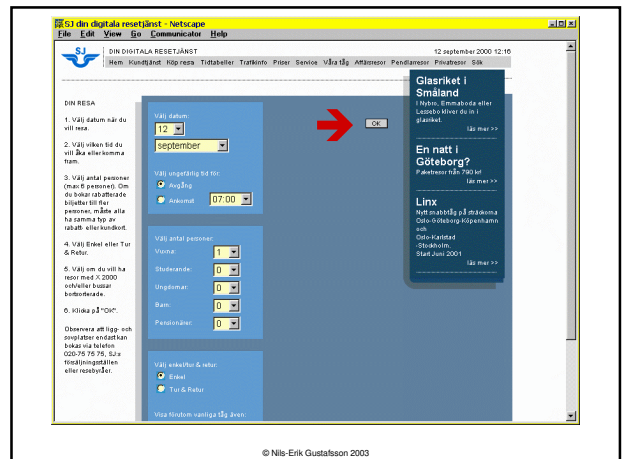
SJ din digitala resetjänst - Netscape
File Edit View Go Communicator Help

SJ

DIN DIGITALA RESETJÄNST
12 september 2000 12:16

Hem Kundtjänst Köp resa Tidtabeller Trafikinfo Priser Service Våra tåg Affärsresor Pendlarresor Privatresor Sök

DIN RESA

1. Välj datum när du vill resa.

2. Välj vilken tid du vill åka eller komma fram.

3. Välj antal personer (max 6 personer). Om du bokar rabatterade biljetter till fler personer, måste alla ha samma typ av rabatt- eller kundkort.

4. Välj Enkel eller Tur & Retur.

5. Välj om du vill ha resor med X 2000 och/eller bussar bortsorterade.

6. Klicka på "OK".

Observera att ligg- och sovplatser endast kan bokas via telefon 020-75 75 75, SJ:s försäljningsställen eller resebyråer.

Välj datum:
12
september

Välj ungefärlig tid för:
Avgång
Ankomst
07:00

OK

Välj antal personer:
Vuxna: 1
Studerande: 0
Ungdomar: 0
Barn: 0
Pensionärer: 0

Välj enkel/tur & retur:
Enkel
Tur & Retur

Visa förutom vanliga tåg även:

Glasriket i Småland
I Nybro, Emmaboda eller Lessebo kliver du in i glasriket.
läs mer >>

En natt i Göteborg?
Paketresor från 790 kr!
läs mer >>

Linx
Nytt snabbtåg på sträckorna Oslo-Göteborg-Köpenhamn och Oslo-Karlstad -Stockholm. Start juni 2001
läs mer >>

© Nils-Erik Gustafsson 2003